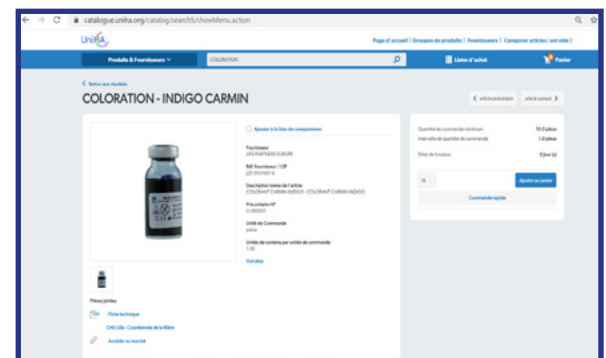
catalogue.uniha.org/catalog/searchS/showMenu.action

UniHA

Page d'accueil | Groupes de produits | Fournisseurs | Composer articles (voir vide)

Produits & Fournisseurs

COLORATION

Listes d'achat

Panier

< Retour aux résultats

COLORATION - INDIGO CARMIN

< article précédent

article suivant >

Ajouter à la liste de comparaison

Fournisseur
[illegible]

Réf. Fournisseur / CIP
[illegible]

Description brève de l'article
COLORANT CARMIN INDIGO - COLORANT CARMIN INDIGO

Prix unitaire HT
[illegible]

Unité de Commande
pièce

Unités de contenu par unité de commande
1,00

Voir plus

Quantité de commande minimum
10,0 pièce

Intervalle de quantité de commande
1,0 pièce

Délai de livraison
0 Jour (s)

10

Ajouter au panier

Commande rapide

Pièces jointes

Fiche technique

CHU Lille - Coordinatrice de la filière

Accéder au marché